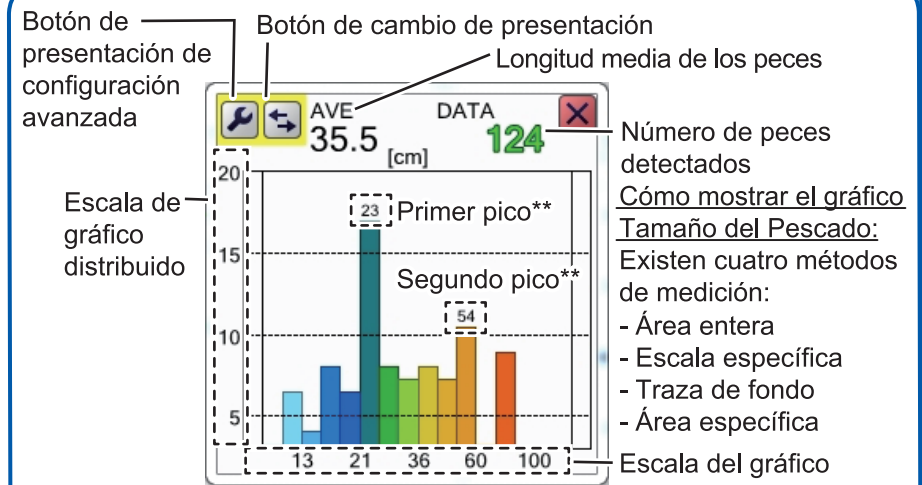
Botón de presentación de configuración avanzada

Botón de cambio de presentación

Longitud media de los peces

AVE
35.5 [cm]

DATA
124

Número de peces detectados

Escala de gráfico distribuido

20
15
10
5

23 Primer pico**

Segundo pico**
54

13 21 36 60 100

Cómo mostrar el gráfico Tamaño del Pescado:
Existen cuatro métodos de medición:
- Área entera
- Escala específica
- Traza de fondo
- Área específica

Escala del gráfico